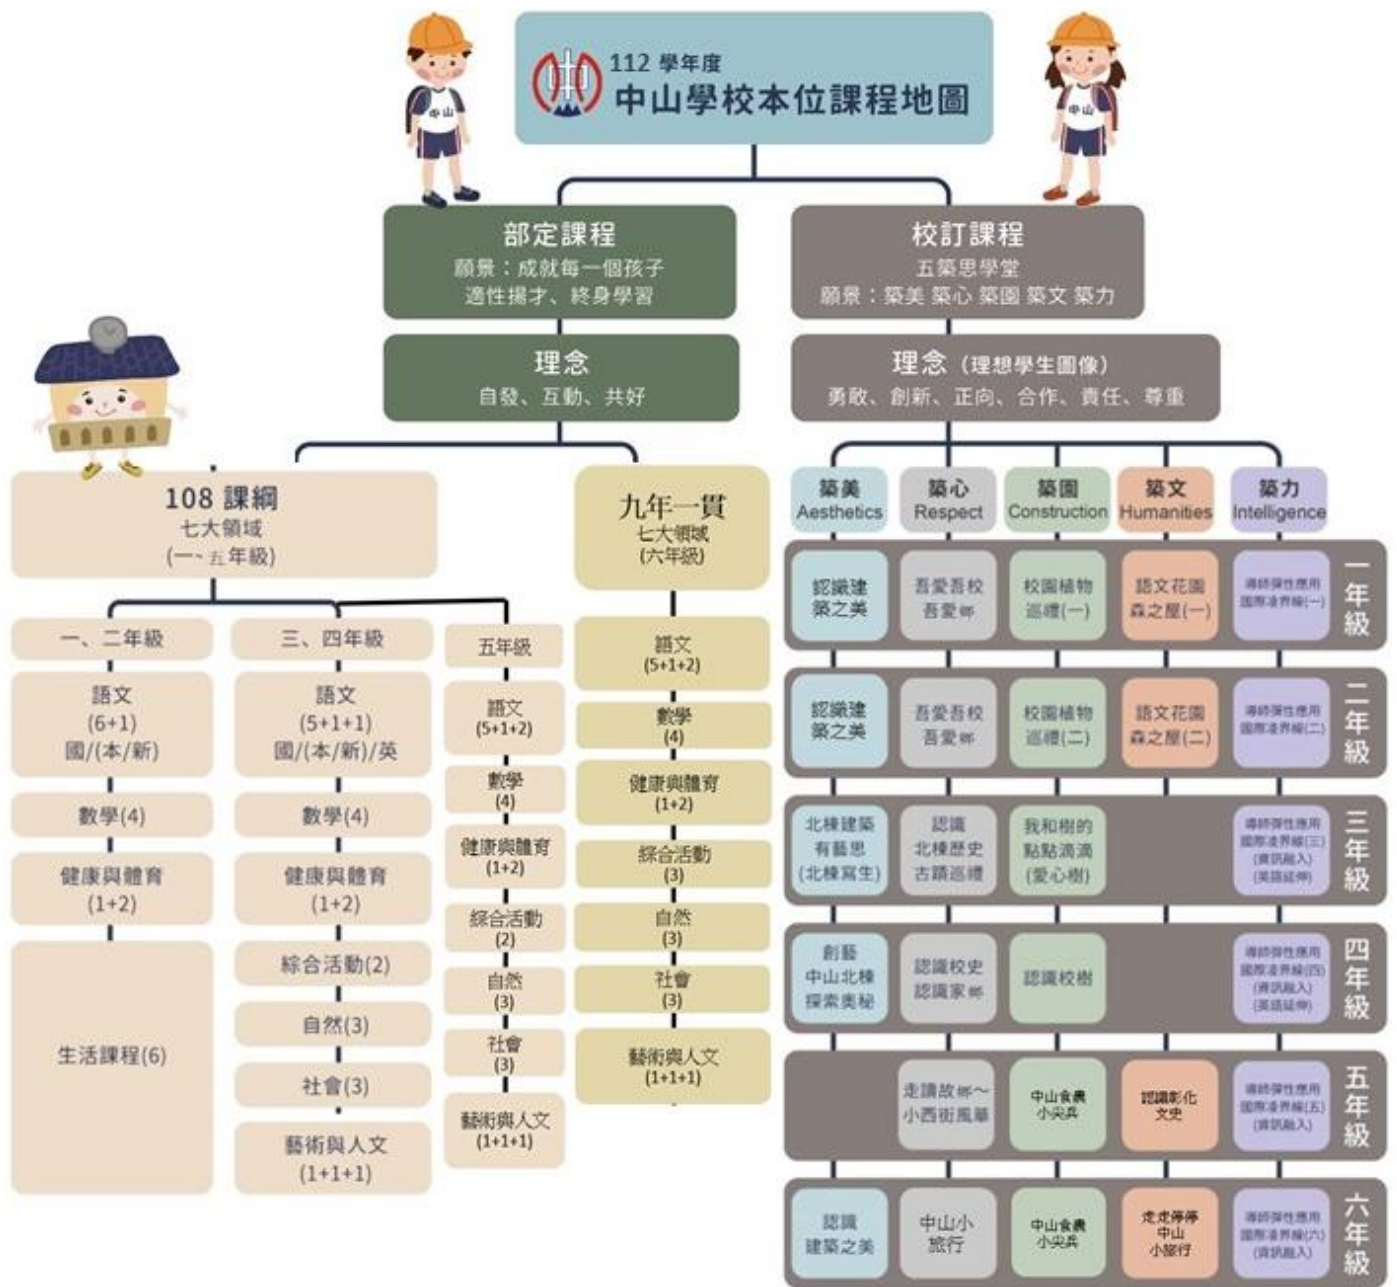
112 學年度
中山學校本位課程地圖

中山

部定課程
願景：成就每一個孩子
適性揚才、終身學習

校訂課程
五築思學堂
願景：築美 築心 築園 築文 築力

理念
自發、互動、共好

理念（理想學生圖像）
勇敢、創新、正向、合作、責任、尊重

108 課綱
七大領域
(一~五年級)

一、二年級
語文
(6+1)
國/(本/新)
數學(4)
健康與體育
(1+2)
生活課程(6)

三、四年級
語文
(5+1+1)
國/(本/新)/英
數學(4)
健康與體育
(1+2)
綜合活動(2)
自然(3)
社會(3)
藝術與人文
(1+1+1)

五年級
語文
(5+1+2)
數學
(4)
健康與體育
(1+2)
綜合活動
(2)
自然
(3)
社會
(3)
藝術與人文
(1+1+1)

九年一貫
七大領域
(六年級)
語文
(5+1+2)
數學
(4)
健康與體育
(1+2)
綜合活動
(3)
自然
(3)
社會
(3)
藝術與人文
(1+1+1)

| 築美 Aesthetics | 築心 Respect | 築園 Construction | 築文 Humanities | 築力 Intelligence | |
|---|---|---|---|---|---|
| 認識建築之美 | 吾愛吾校 吾愛鄉 | 校園植物巡禮(一) | 語文花園 森之屋(一) | 導師彈性應用 國際凌界線(一) | 一年級 |
| 認識建築之美 | 吾愛吾校 吾愛鄉 | 校園植物巡禮(二) | 語文花園 森之屋(二) | 導師彈性應用 國際凌界線(二) | 二年級 |
| 北棟建築有藝思 (北棟寫生) | 認識 北棟歷史 古蹟巡禮 | 我和樹的點點滴滴 (愛心樹) | | 導師彈性應用 國際凌界線(三) (資訊融入) (英語延伸) | 三年級 |
| 創藝 中山北棟 探索奧秘 | 認識校史 認識家鄉 | 認識校樹 | | 導師彈性應用 國際凌界線(四) (資訊融入) (英語延伸) | 四年級 |
| | 走讀故鄉～ 小西街風華 | 中山食農 小尖兵 | 認識彰化 文史 | 導師彈性應用 國際凌界線(五) (資訊融入) | 五年級 |
| 認識 建築之美 | 中山小 旅行 | 中山食農 小尖兵 | 走走停停 中山 小旅行 | 導師彈性應用 國際凌界線(六) (資訊融入) | 六年級 |